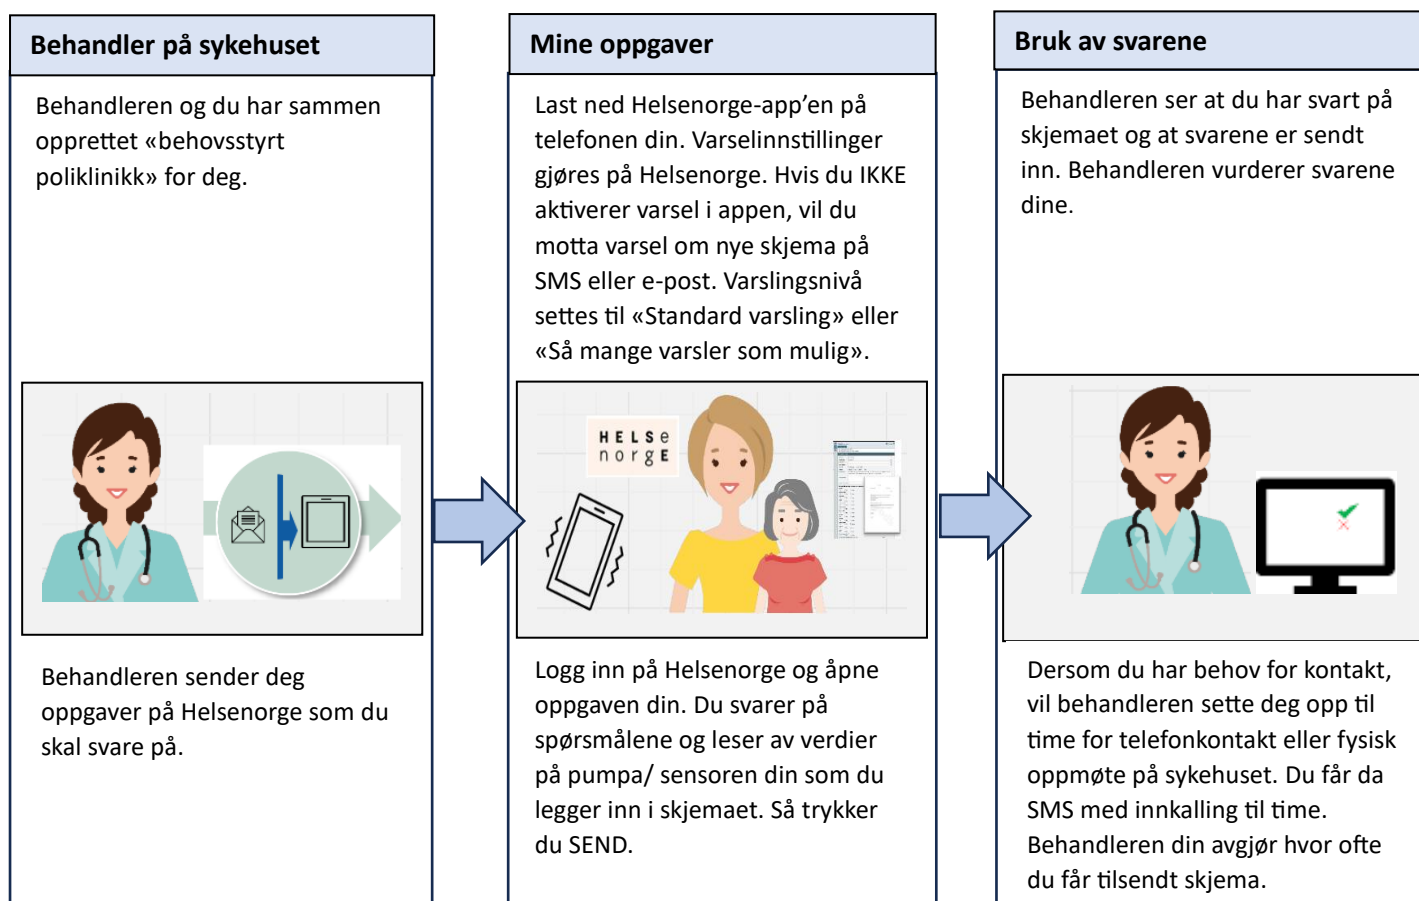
Behandler på sykehuset

Behandleren og du har sammen opprettet «behovsstyrt poliklinikk» for deg.

Behandleren sender deg oppgaver på Helsenorge som du skal svare på.

Mine oppgaver

Last ned Helsenorge-app'en på telefonen din. Varselinnstillinger gjøres på Helsenorge. Hvis du IKKE aktiverer varsel i appen, vil du motta varsel om nye skjema på SMS eller e-post. Varslingsnivå settes til «Standard varsling» eller «Så mange varsler som mulig».

HELSE
norge

Logg inn på Helsenorge og åpne oppgaven din. Du svarer på spørsmålene og leser av verdier på pumpa/ sensoren din som du legger inn i skjemaet. Så trykker du SEND.

Bruk av svarene

Behandleren ser at du har svart på skjemaet og at svarene er sendt inn. Behandleren vurderer svarene dine.

Dersom du har behov for kontakt, vil behandleren sette deg opp til time for telefonkontakt eller fysisk oppmøte på sykehuset. Du får da SMS med innkalling til time. Behandleren din avgjør hvor ofte du får tilsendt skjema.